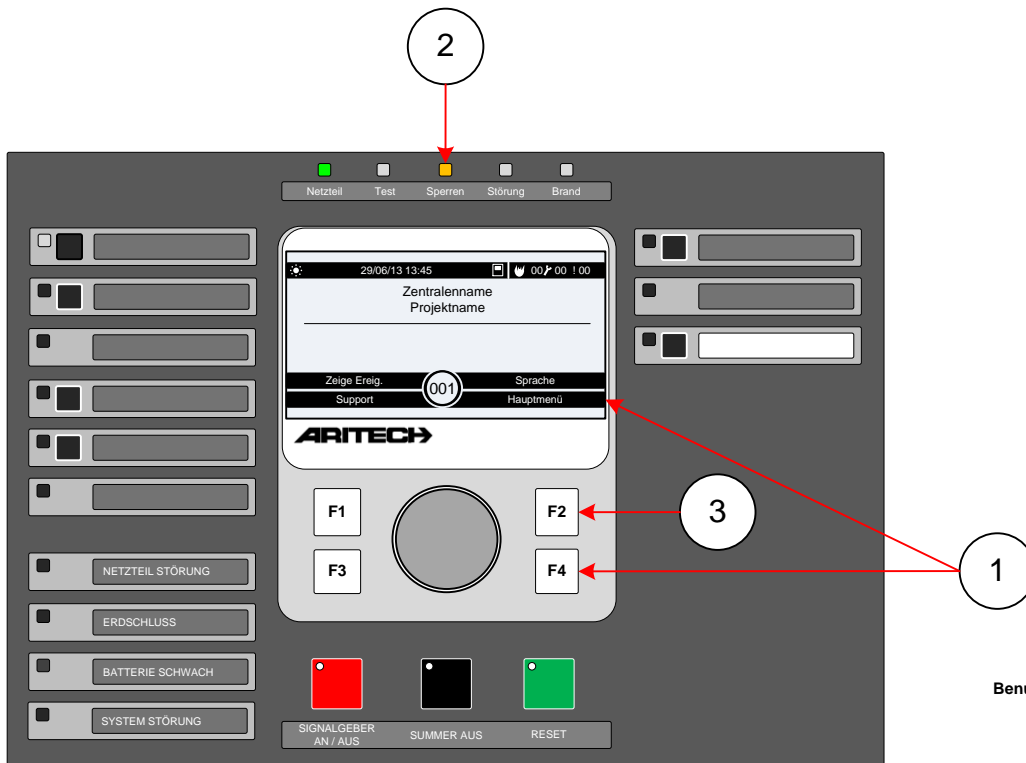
2

Netzteil Test Sperren Störung Brand

29/06/13 13:45 00 00 ! 00

Zentralenname
Projektname

Zeige Ereig. Sprache
001
Support Hauptmenü

ARITECH

F1 F2
F3 F4

3

1

NETZTEIL STÖRUNG

ERDSCHLUSS

BATTERIE SCHWACH

SYSTEM STÖRUNG

SIGNALGEBER AN / AUS SUMMER AUS RESET

Ben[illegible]